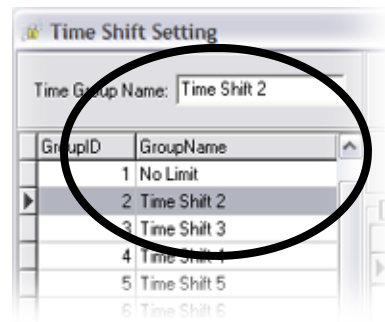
Time Shift Setting

Time Group Name: Time Shift 2

| GroupID | GroupName |
|---|---|
| 1 | No Limit |
| 2 | Time Shift 2 |
| 3 | Time Shift 3 |
| 4 | Time Shift 4 |
| 5 | Time Shift 5 |
| 6 | Time Shift 6 |